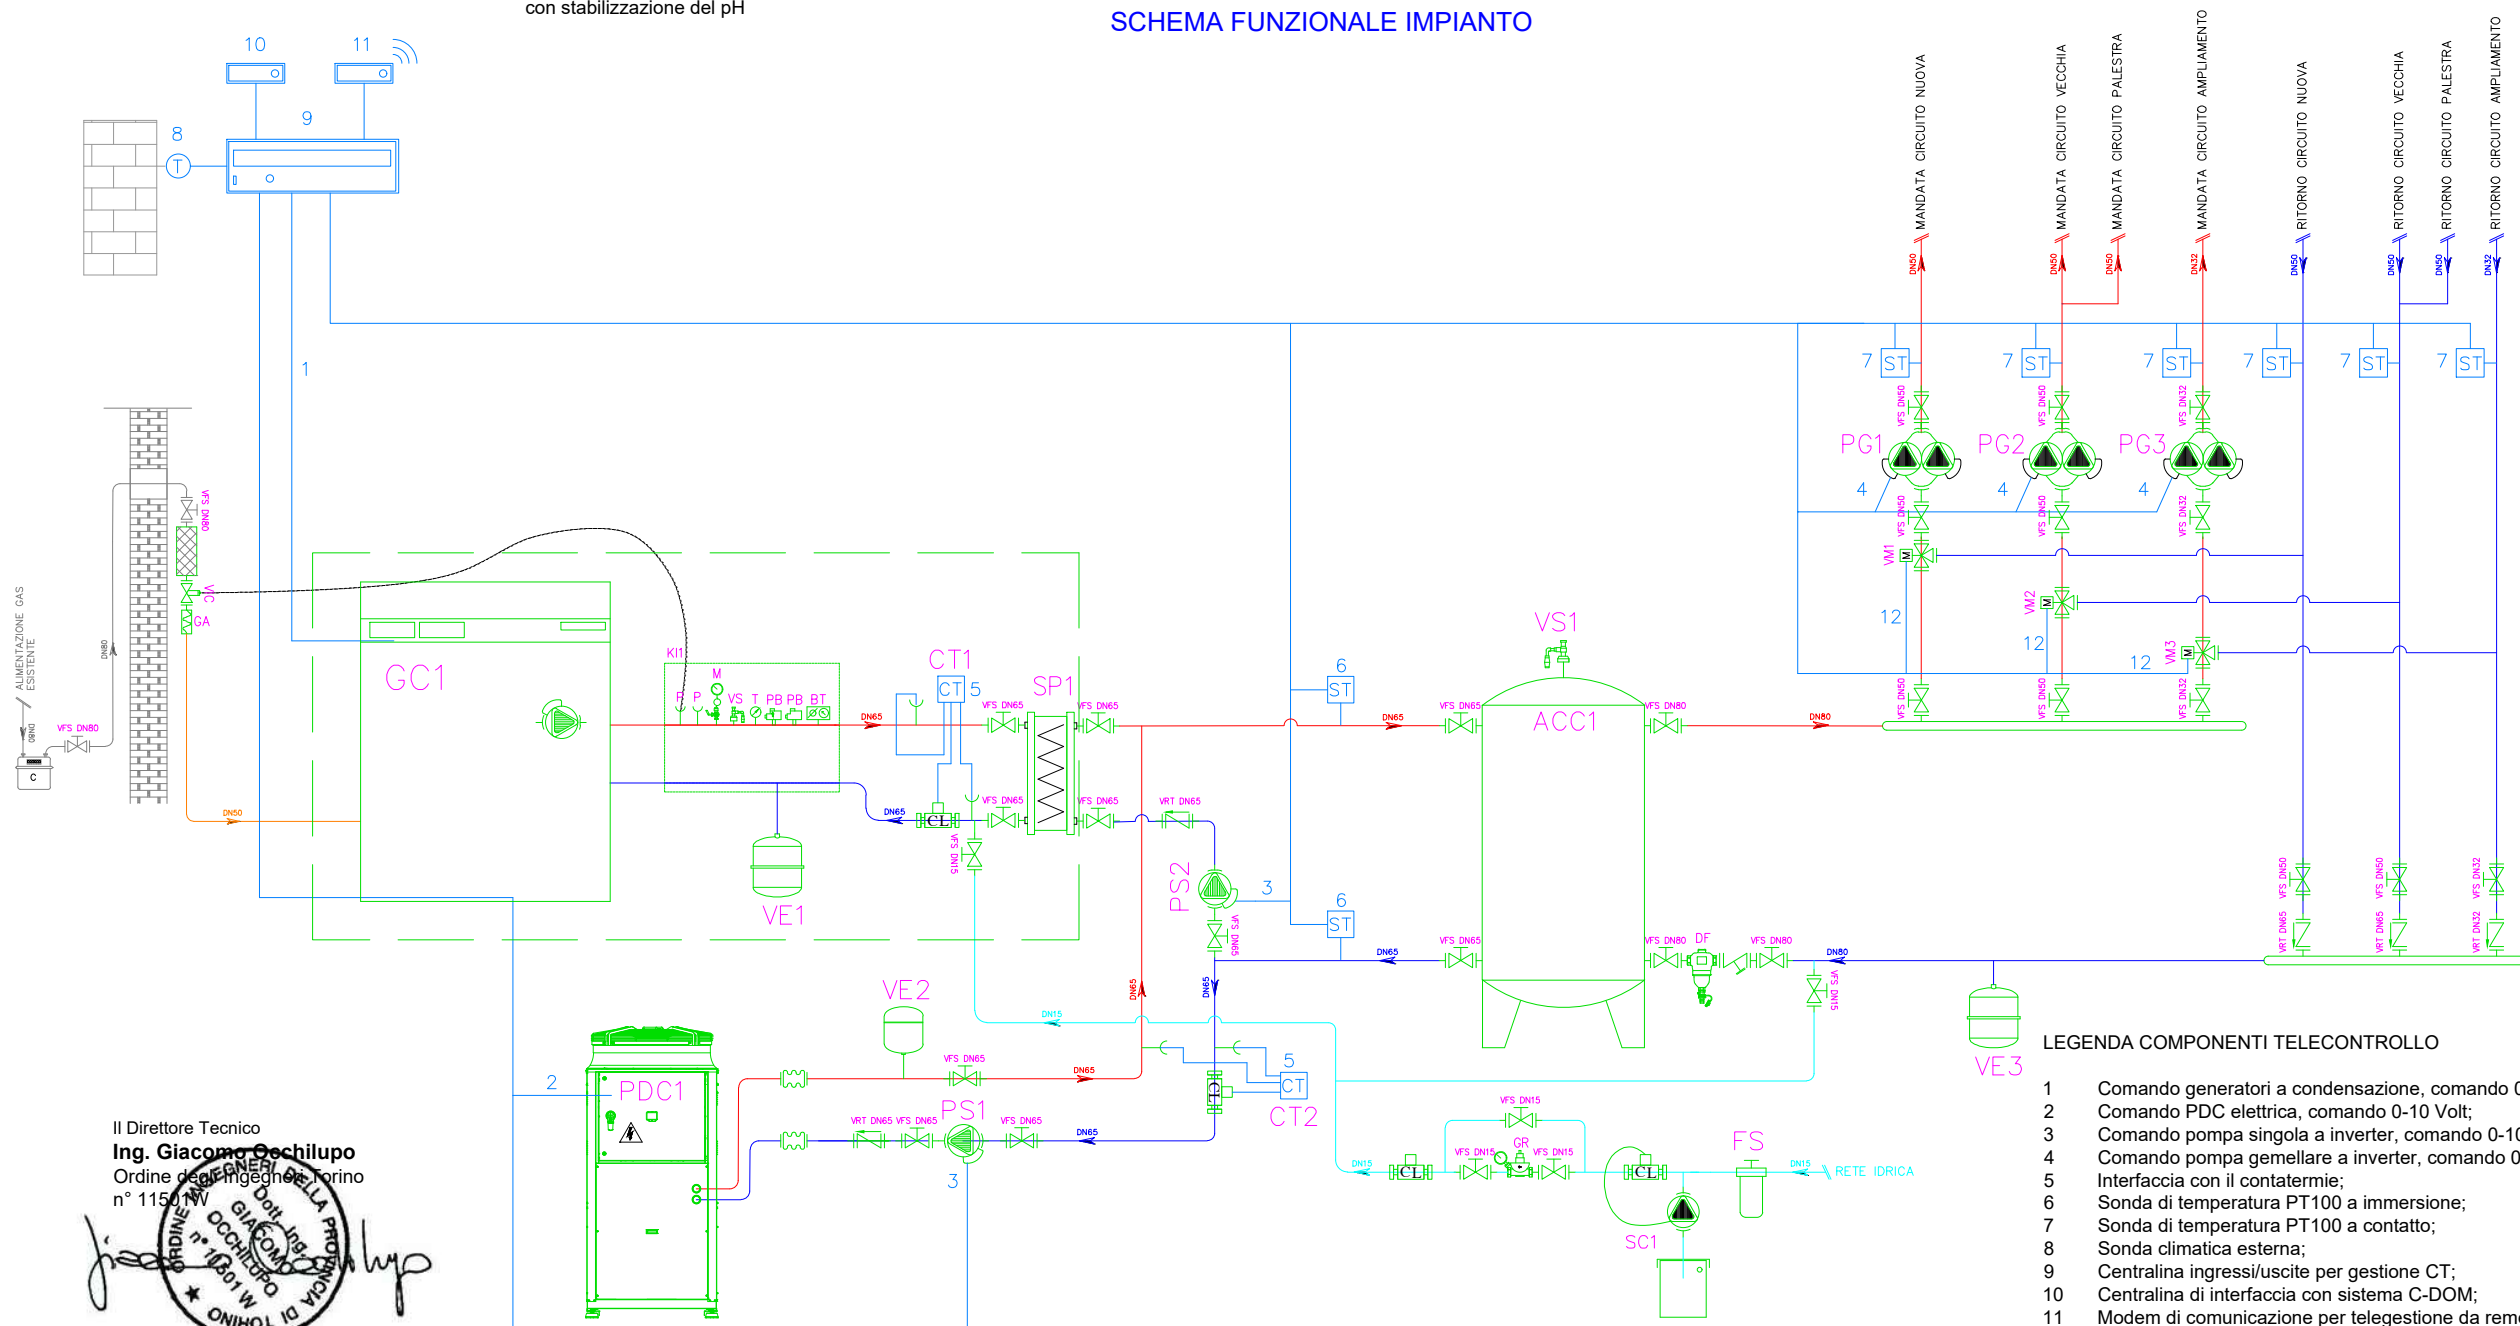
con stabilizzazione del pH

SCHEMA FUNZIONALE IMPIANTO

10 11 8 9 1

MANDATA CIRCUITO NUOVA
MANDATA CIRCUITO VECCHIA
MANDATA CIRCUITO PALESTRA
MANDATA CIRCUITO AMPLIAMENTO
RITORNO CIRCUITO NUOVA
RITORNO CIRCUITO VECCHIA
RITORNO CIRCUITO PALESTRA
RITORNO CIRCUITO AMPLIAMENTO

DN50 DN50 DN50 DN32 DN50 DN50 DN50 DN32

7 ST 7 ST 7 ST 7 ST 7 ST 7 ST

PG1 PG2 PG3
4 4 4
VM1 VM2 VM3
12 12 12

ALIMENTAZIONE GAS ESISTENTE
VFS DN80 DN80 C
VFS DN80 VIC GA DN50

GC1 KI1 M P P VS T PB PB BT
CT1 CT 5 SP1 DN65 VFS DN65 VFS DN65
VFS DN65 VFS DN65 VRT DN65 VFS DN15 DN65 CL
VE1
6 ST VS1 ACC1 DN65 VFS DN65 VFS DN80 DN80
PS2 3 6 ST VFS DN65 DN65 VFS DN65 VFS DN80 DF VFS DN80 DN80 VFS DN15
VE3
DN65 DN65 DN15
VE2 VFS DN65 DN65
2 PDC1
VRT DN65 VFS DN65 PS1 VFS DN65 DN65
3
5 CT CT2 CL
VFS DN15 GR VFS DN15 VFS DN15 DN15 CL CL FS DN15 RETE IDRICA
SC1

Il Direttore Tecnico
Ing. Giacomo Occhilupo
Ordine degli Ingegneri Torino
n° 11501W

ORDINE INGEGNERI DELLA PROVINCIA DI TORINO Dott. Ing. GIACOMO OCCHILUPO n° 11501 W

LEGENDA COMPONENTI TELECONTROLLO

1 Comando generatori a condensazione, comando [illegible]
2 Comando PDC elettrica, comando 0-10 Volt;
3 Comando pompa singola a inverter, comando 0-1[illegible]
4 Comando pompa gemellare a inverter, comando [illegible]
5 Interfaccia con il contatermie;
6 Sonda di temperatura PT100 a immersione;
7 Sonda di temperatura PT100 a contatto;
8 Sonda climatica esterna;
9 Centralina ingressi/uscite per gestione CT;
10 Centralina di interfaccia con sistema C-DOM;
11 Modem di comunicazione per telegestione da rem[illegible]